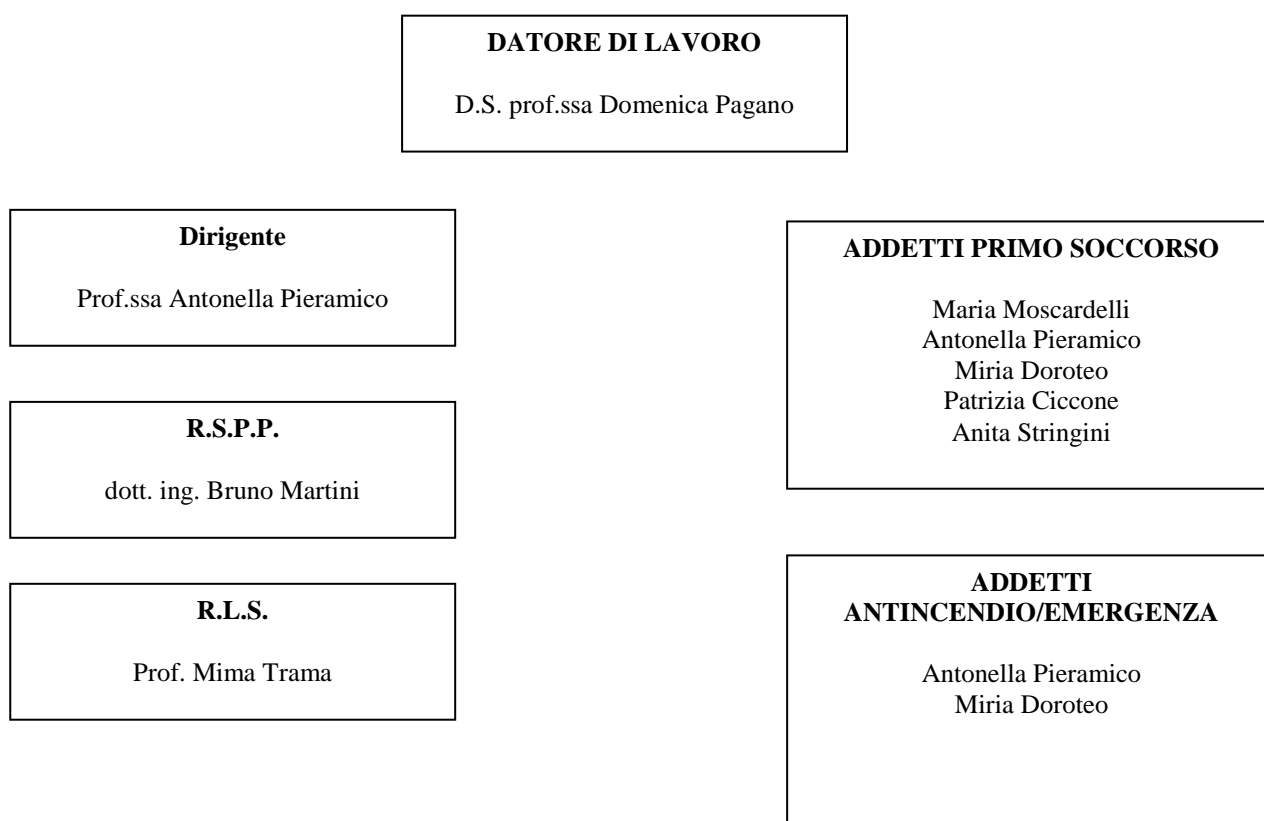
DATORE DI LAVORO

D.S. prof.ssa Domenica Pagano

Dirigente

Prof.ssa Antonella Pieramico

R.S.P.P.

dott. ing. Bruno Martini

R.L.S.

Prof. Mima Trama

ADDETTI PRIMO SOCCORSO

Maria Moscardelli
Antonella Pieramico
Miria Doroteo
Patrizia Ciccone
Anita Stringini

ADDETTI ANTINCENDIO/EMERGENZA

Antonella Pieramico
Miria Doroteo